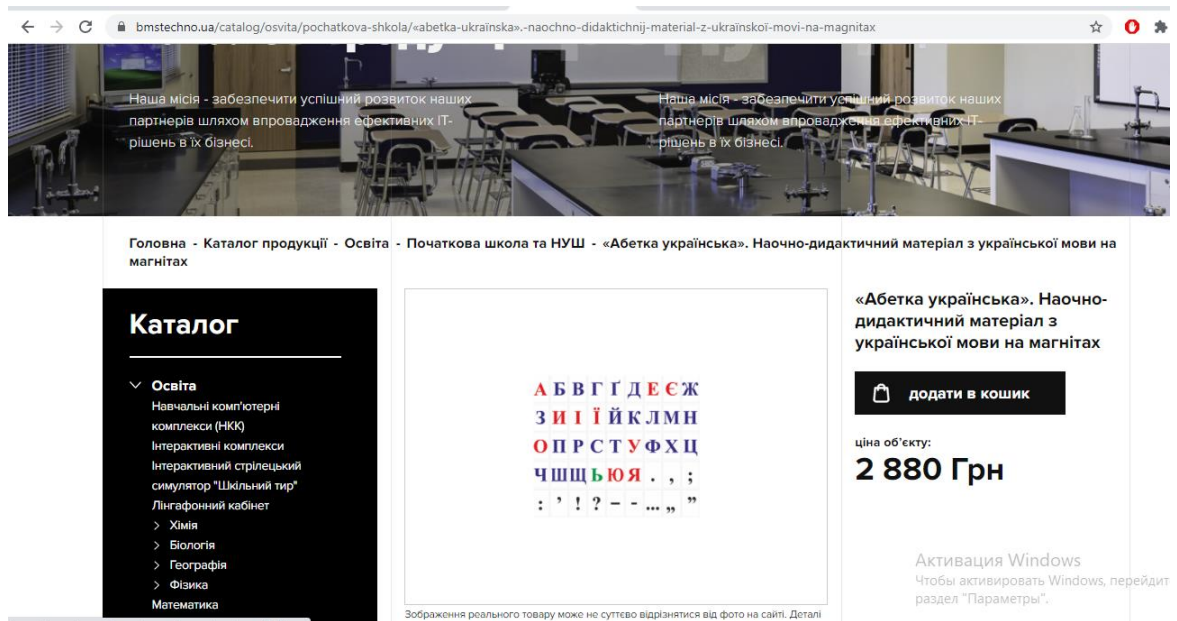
bmstechno.ua/catalog/osvita/pochatkova-shkola/«abetka-ukraïnska».-naochno-didaktichnij-material-z-ukraïnskoï-movi-na-magnitax

Наша місія - забезпечити успішний розвиток наших партнерів шляхом впровадження ефективних IT-рішень в їх бізнесі.

Наша місія - забезпечити успішний розвиток наших партнерів шляхом впровадження ефективних IT-рішень в їх бізнесі.

Головна - Каталог продукції - Освіта - Початкова школа та НУШ - «Абетка українська». Наочно-дидактичний матеріал з української мови на магнітах

Каталог

Освіта
Навчальні комп'ютерні комплекси (НКК)
Інтерактивні комплекси
Інтерактивний стрілецький симулятор "Шкільний тир"
Лінгафонний кабінет
Хімія
Біологія
Географія
Фізика
Математика

А Б В Г Ґ Д Е Є Ж
З И І Ї Й К Л М Н
О П Р С Т У Ф Х Ц
Ч Ш Щ Ь Ю Я . , ;
: ' ! ? – - ... „ ”

Зображення реального товару може не суттєво відрізнятися від фото на сайті. Деталі

«Абетка українська». Наочно-дидактичний матеріал з української мови на магнітах

додати в кошик

ціна об'єкту:
2 880 Грн

Активация Windows
Чтобы активировать Windows, перейдит раздел "Параметры".